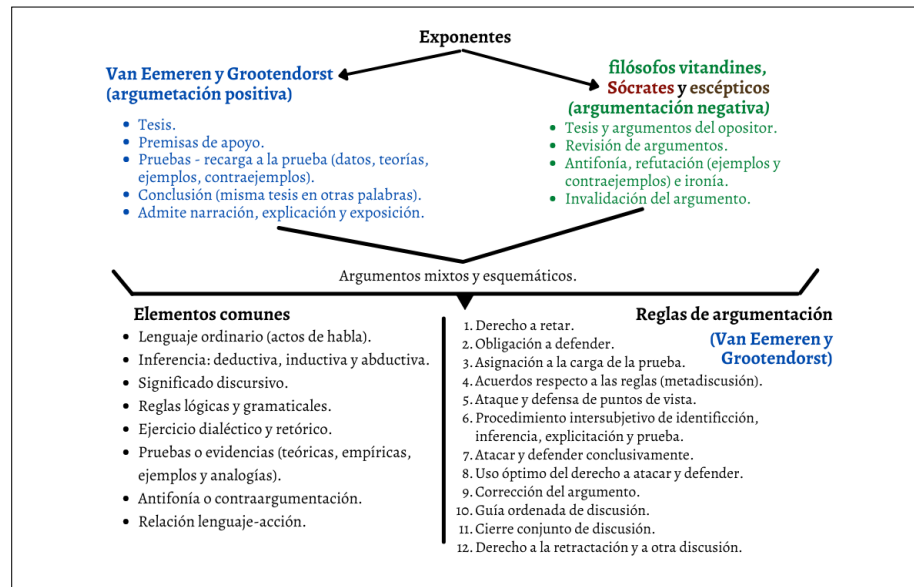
Exponentes

Van Eemeren y Grootendorst (argumetación positiva)

- Tesis.
- Premisas de apoyo.
- Pruebas - recarga a la prueba (datos, teorías, ejemplos, contraejemplos).
- Conclusión (misma tesis en otras palabras).
- Admite narración, explicación y exposición.

filósofos vitandines, Sócrates y escépticos (argumentación negativa)

- Tesis y argumentos del opositor.
- Revisión de argumentos.
- Antifonía, refutación (ejemplos y contraejemplos) e ironía.
- Invalidación del argumento.

Argumentos mixtos y esquemáticos.

Elementos comunes

- Lenguaje ordinario (actos de habla).
- Inferencia: deductiva, inductiva y abductiva.
- Significado discursivo.
- Reglas lógicas y gramaticales.
- Ejercicio dialéctico y retórico.
- Pruebas o evidencias (teóricas, empíricas, ejemplos y analogías).
- Antifonía o contraargumentación.
- Relación lenguaje-acción.

Reglas de argumentación (Van Eemeren y Grootendorst)

1. Derecho a retar.
2. Obligación a defender.
3. Asignación a la carga de la prueba.
4. Acuerdos respecto a las reglas (metadiscusión).
5. Ataque y defensa de puntos de vista.
6. Procedimiento intersubjetivo de identificción, inferencia, explicitación y prueba.
7. Atacar y defender conclusivamente.
8. Uso óptimo del derecho a atacar y defender.
9. Corrección del argumento.
10. Guía ordenada de discusión.
11. Cierre conjunto de discusión.
12. Derecho a la retractación y a otra discusión.